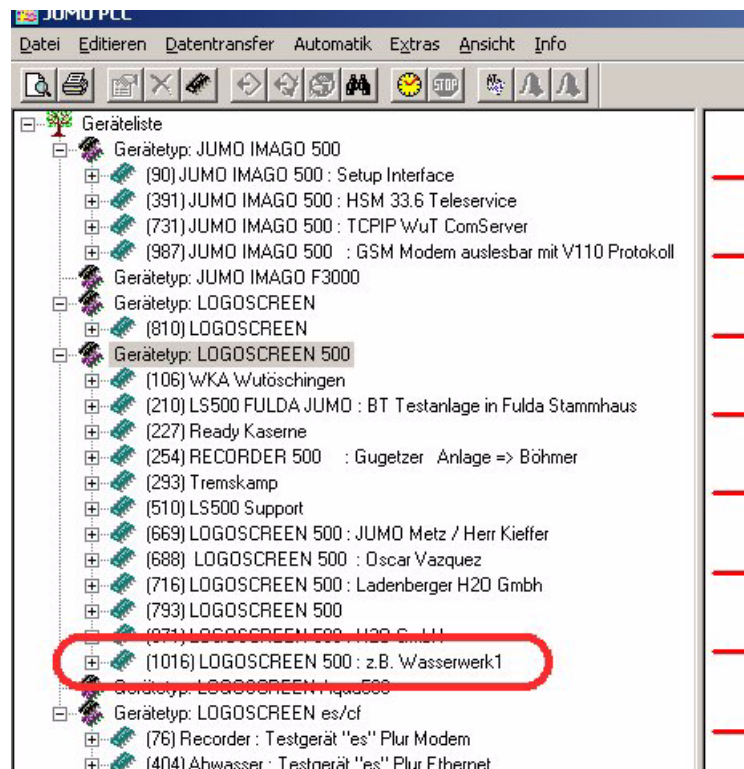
JUMO PCC

Datei Editieren Datentransfer Automatik Extras Ansicht Info

Geräteliste
Gerätetyp: JUMO IMAGO 500
(90) JUMO IMAGO 500 : Setup Interface
(391) JUMO IMAGO 500 : HSM 33.6 Teleservice
(731) JUMO IMAGO 500 : TCPIP WuT ComServer
(987) JUMO IMAGO 500 : GSM Modem auslesbar mit V110 Protokoll
Gerätetyp: JUMO IMAGO F3000
Gerätetyp: LOGOSCREEN
(810) LOGOSCREEN
Gerätetyp: LOGOSCREEN 500
(106) WKA Wutöschingen
(210) LS500 FULDA JUMO : BT Testanlage in Fulda Stammhaus
(227) Ready Kaserne
(254) RECORDER 500 : Gugetzer Anlage => Böhmer
(293) Tremskamp
(510) LS500 Support
(669) LOGOSCREEN 500 : JUMO Metz / Herr Kieffer
(688) LOGOSCREEN 500 : Oscar Vazquez
(716) LOGOSCREEN 500 : Ladenberger H2O Gmbh
(793) LOGOSCREEN 500
(871) LOGOSCREEN 500 : H2O GmbH
(1016) LOGOSCREEN 500 : z.B. Wasserwerk1
Gerätetyp: LOGOSCREEN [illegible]
Gerätetyp: LOGOSCREEN es/cf
(76) Recorder : Testgerät "es" Plur Modem
(404) Abwasser : Testgerät "es" Plur Ethernet